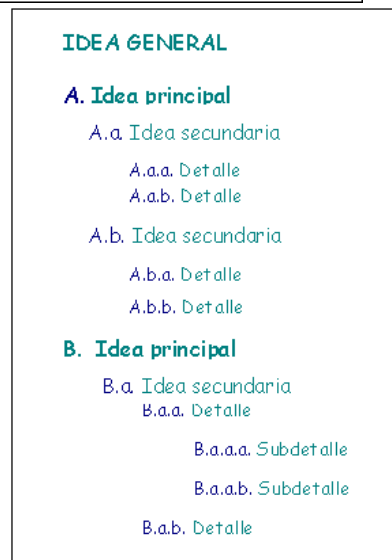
IDEA GENERAL

A. Idea principal

A.a. Idea secundaria

A.a.a. Detalle

A.a.b. Detalle

A.b. Idea secundaria

A.b.a. Detalle

A.b.b. Detalle

B. Idea principal

B.a. Idea secundaria

B.a.a. Detalle

B.a.a.a. Subdetalle

B.a.a.b. Subdetalle

B.a.b. Detalle